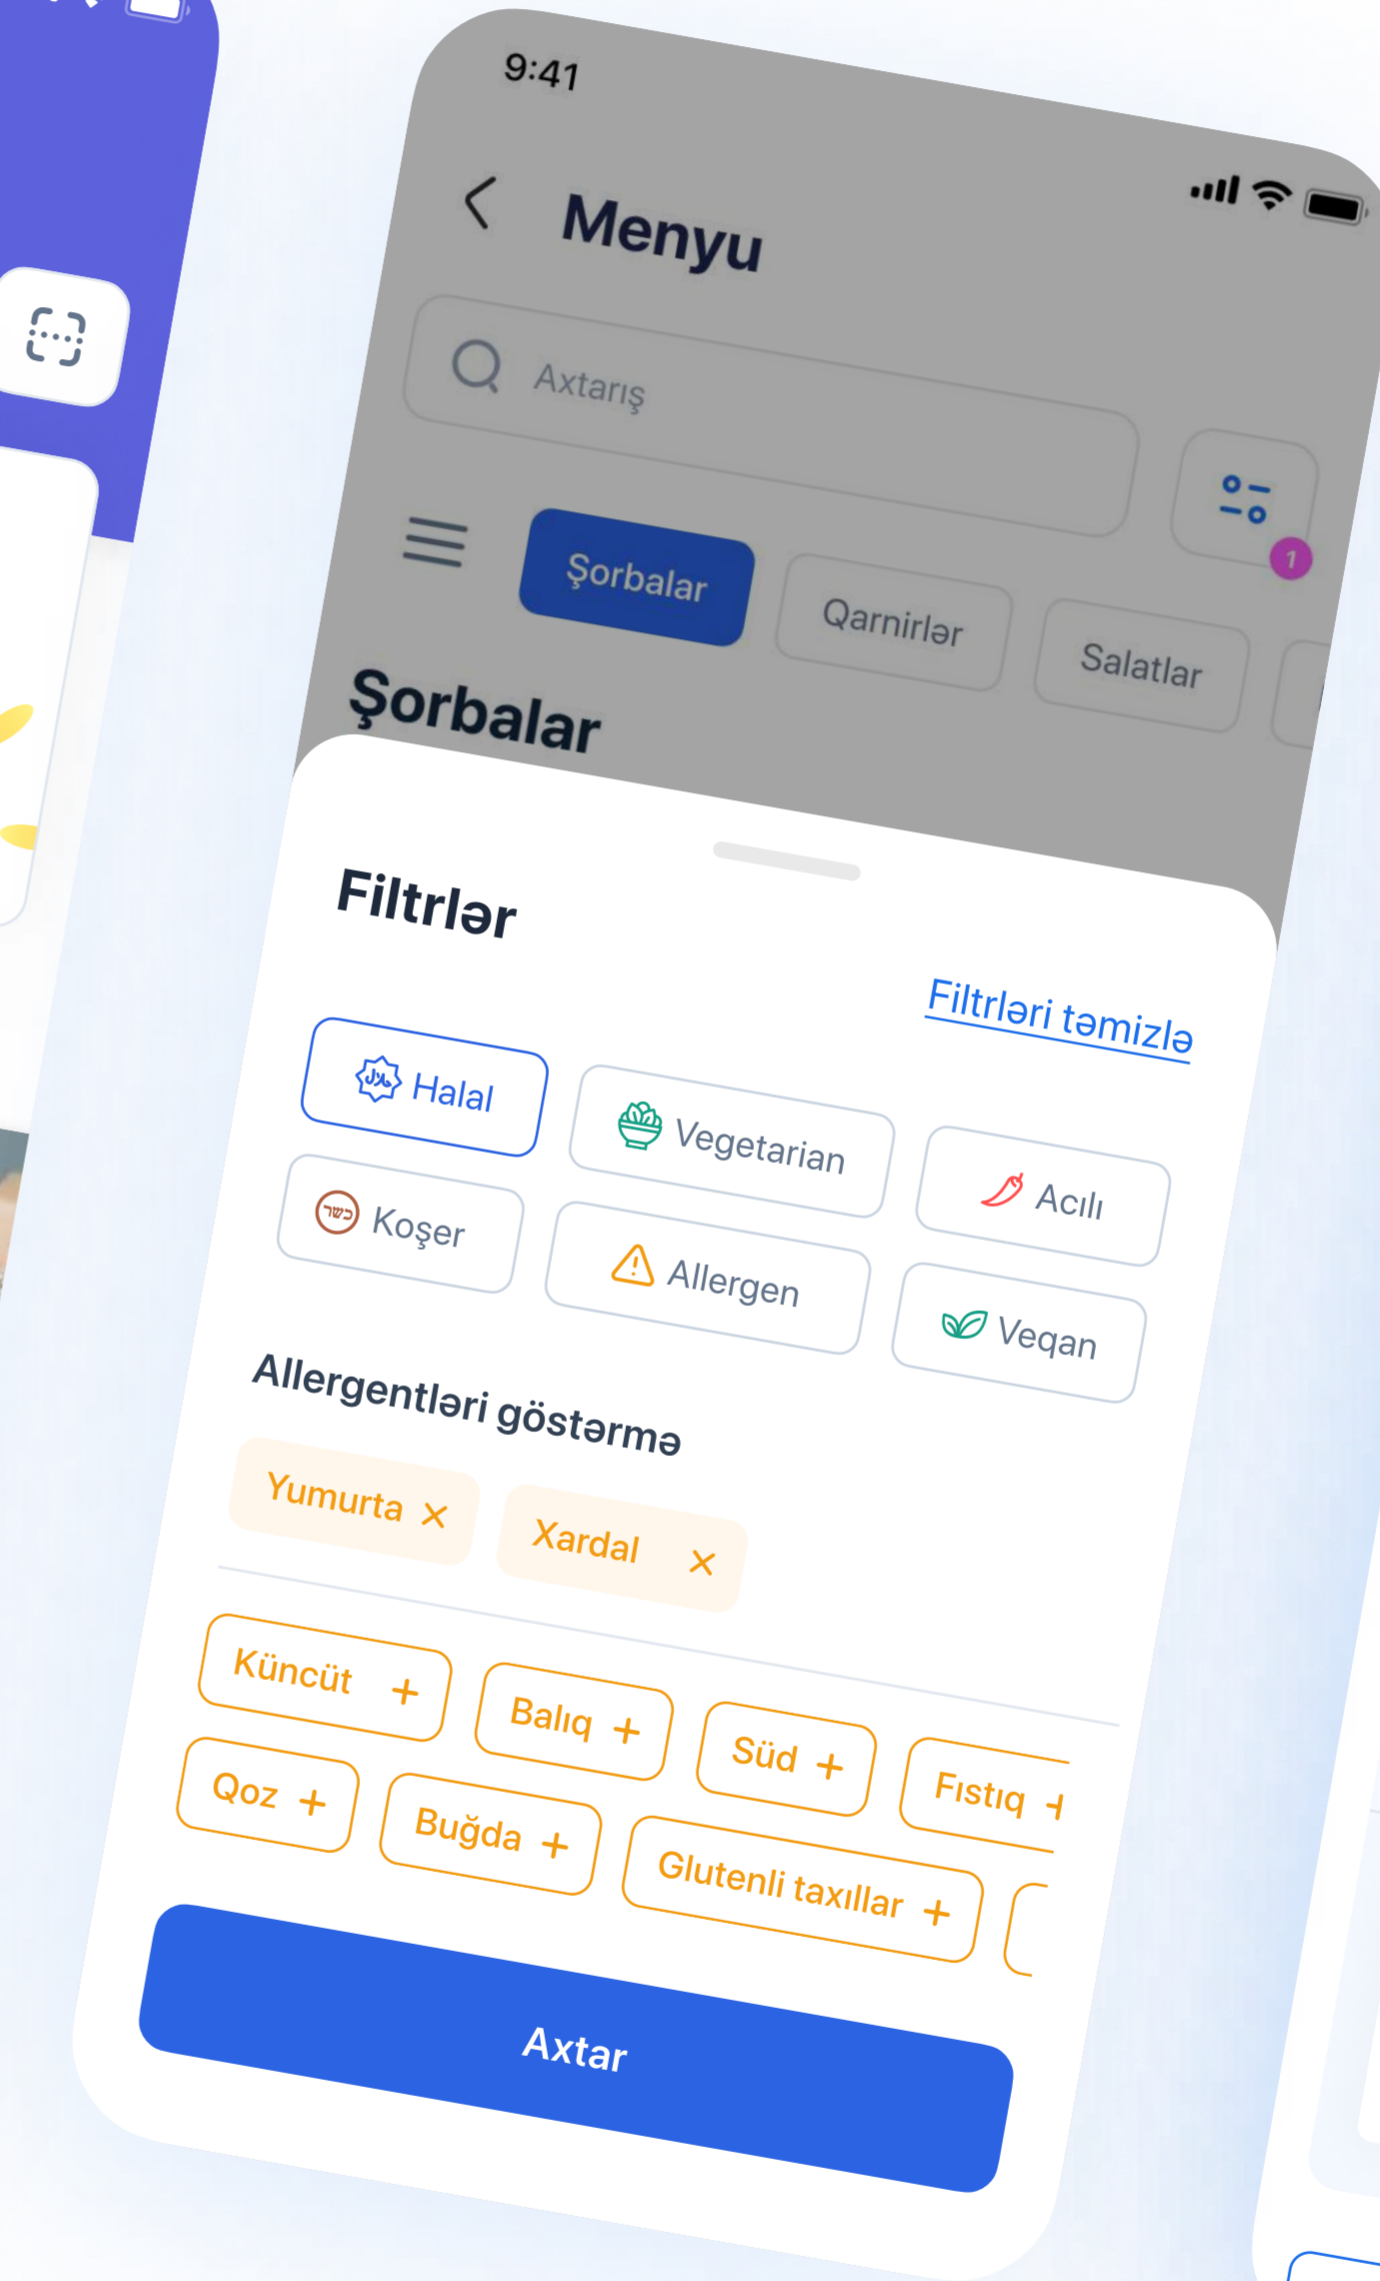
9:41

Menyu

Axtarış

1

Şorbalar

Qarnirlər

Salatlar

Şorbalar

Filtrlər

Filtrləri təmizlə

Halal

Vegetarian

Acılı

Koşer

Allergen

Veqan

Allergentləri göstərmə

Yumurta ×

Xardal ×

Küncüt +

Balıq +

Süd +

Fıstıq +

Qoz +

Buğda +

Glutenli taxıllar +

Axtar